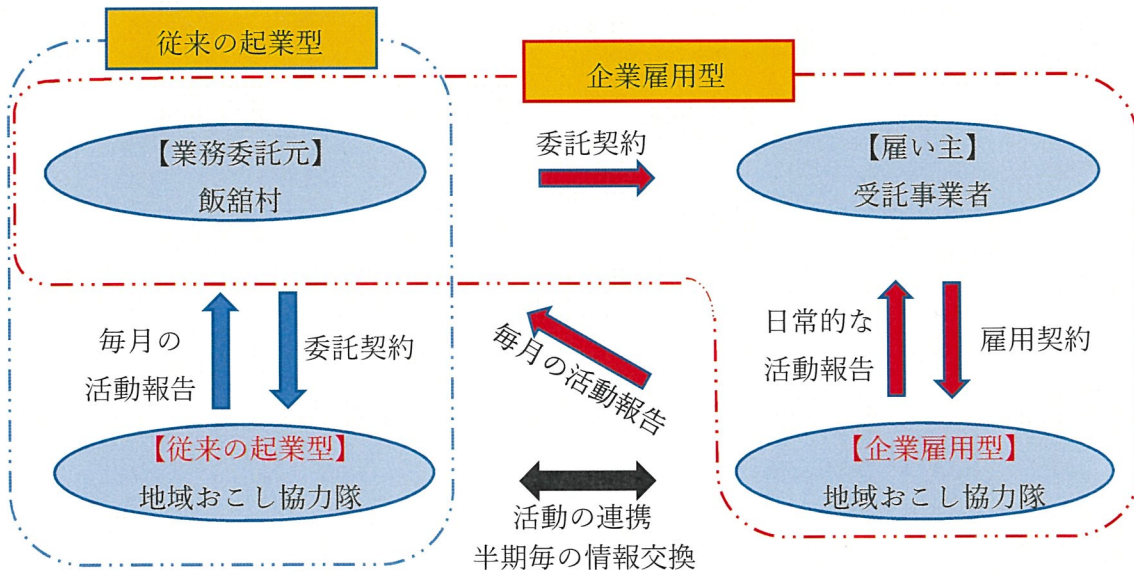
従来の起業型

企業雇用型

【業務委託元】
飯舘村

委託契約

【雇い主】
受託事業者

毎月の
活動報告

委託契約

毎月の活動報告

日常的な
活動報告

雇用契約

【従来の起業型】
地域おこし協力隊

活動の連携
半期毎の情報交換

【企業雇用型】
地域おこし協力隊